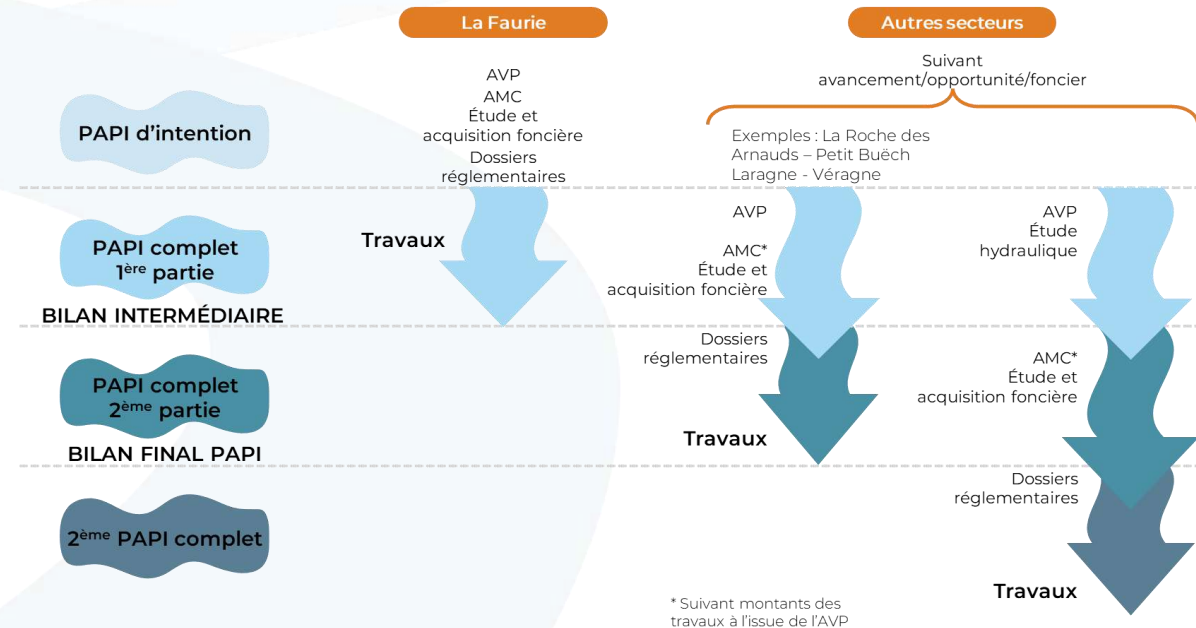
La Faurie

Autres secteurs

Suivant avancement/opportunité/foncier

PAPI d'intention

AVP
AMC
Étude et acquisition foncière
Dossiers réglementaires

Exemples : La Roche des Arnauds – Petit Buëch
Laragne - Véragne

PAPI complet $1^{ère}$ partie

Travaux

AVP
AMC*
Étude et acquisition foncière

AVP
Étude hydraulique

BILAN INTERMÉDIAIRE

PAPI complet $2^{ème}$ partie

Dossiers réglementaires

AMC*
Étude et acquisition foncière

BILAN FINAL PAPI

Travaux

$2^{ème}$ PAPI complet

Dossiers réglementaires

Travaux

* Suivant montants des travaux à l'issue de l'AVP